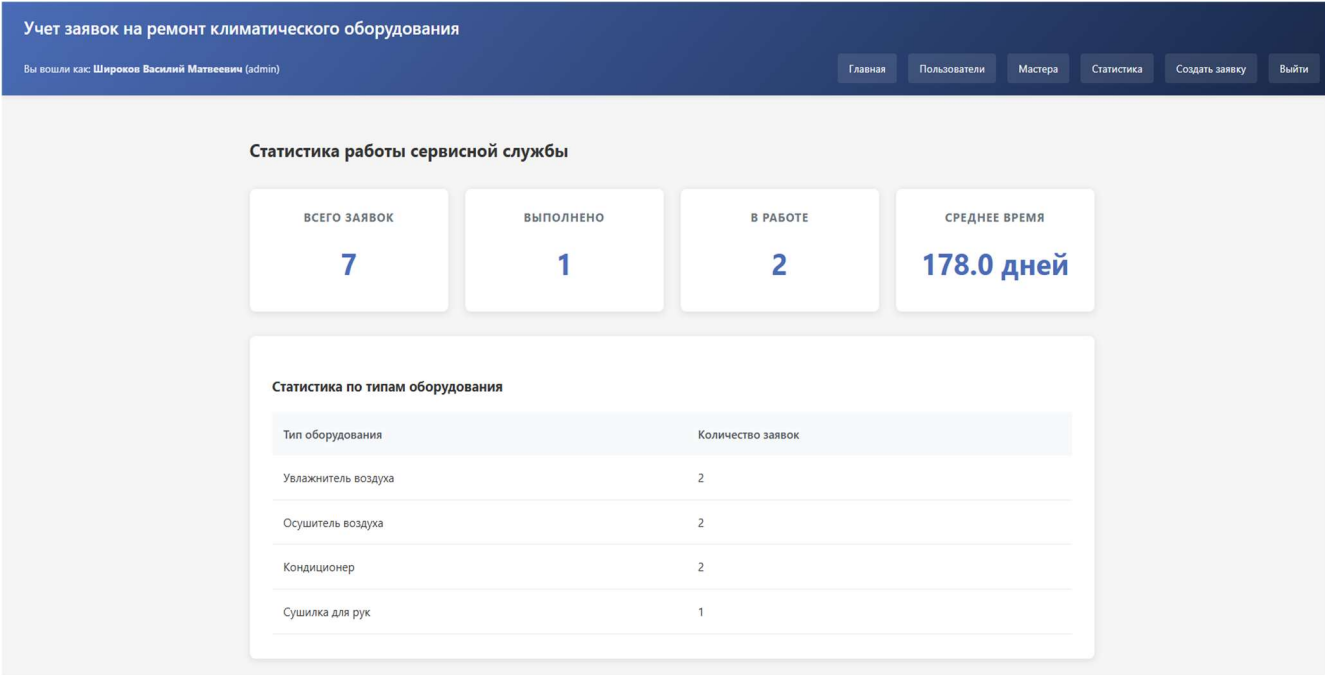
Учет заявок на ремонт климатического оборудования

Вы вошли как: **Широков Василий Матвеевич** (admin)

Главная Пользователи Мастера Статистика Создать заявку Выйти

Статистика работы сервисной службы

ВСЕГО ЗАЯВОК
7

ВЫПОЛНЕНО
1

В РАБОТЕ
2

СРЕДНЕЕ ВРЕМЯ
178.0 дней

Статистика по типам оборудования

| Тип оборудования | Количество заявок |
|---|---|
| Увлажнитель воздуха | 2 |
| Осушитель воздуха | 2 |
| Кондиционер | 2 |
| Сушилка для рук | 1 |